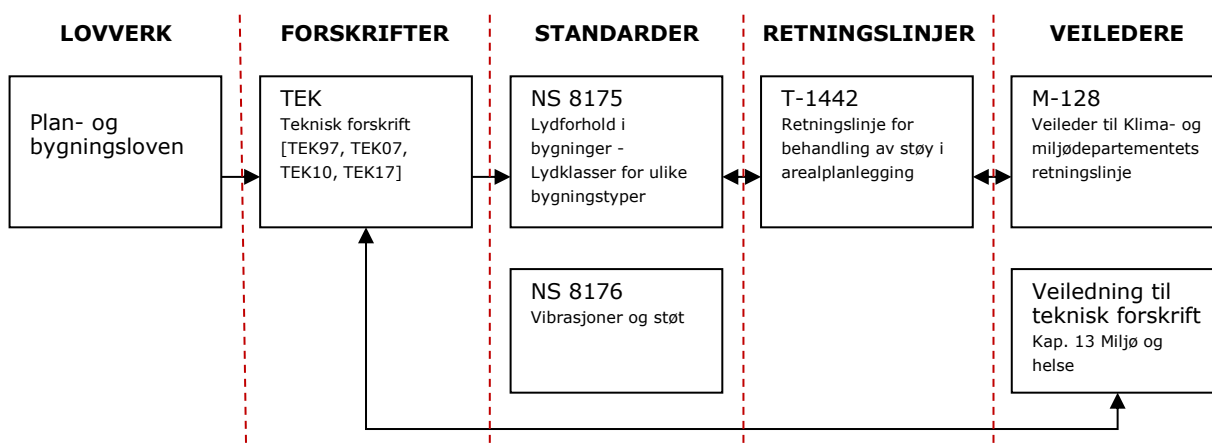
LOVVERK

Plan- og bygningsloven

FORSKRIFTER

TEK
Teknisk forskrift [TEK97, TEK07, TEK10, TEK17]

STANDARDER

NS 8175
Lydforhold i bygninger - Lydklasser for ulike bygningstyper

NS 8176
Vibrasjoner og støt

RETNINGSLINJER

T-1442
Retningslinje for behandling av støy i arealplanlegging

VEILEDERE

M-128
Veileder til Klima- og miljødepartementets retningslinje

Veiledning til teknisk forskrift
Kap. 13 Miljø og helse